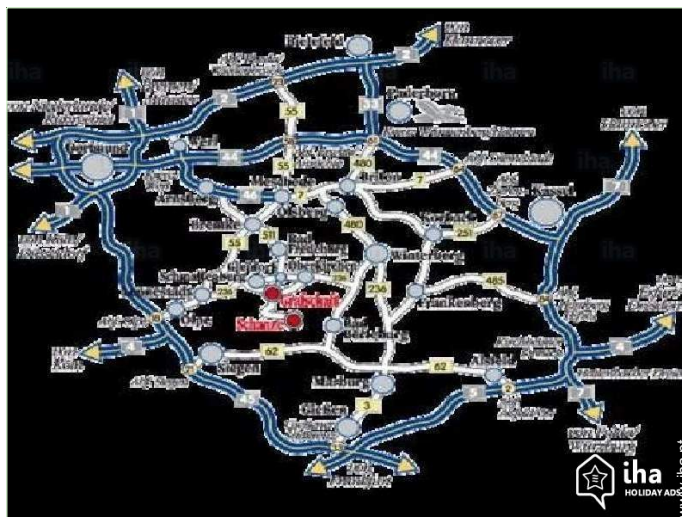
Bielefeld
Paderborn
Dortmund
Arnsberg
Olsberg
Brilon
Kassel
Winterberg
Schmallenberg
Grafschaft
Schanze
Siegen
Olpe
Marburg
Gießen
Frankenberg
Korbach
Meschede
Soest
Hamm
Werl
Alsfeld
Bad Berleburg
Warburg
Dortmund
Hannover
Köln
Frankfurt
Würzburg
Bremen/Münster
Ruhrgebiet
Erfurt
Göttingen
2
33
55
44
480
7
251
485
55
4
45
62
62
3
5
7
4
236
iha
iha
iha
iha
iha
iha
iha
iha
iha
HOLIDAY ADS